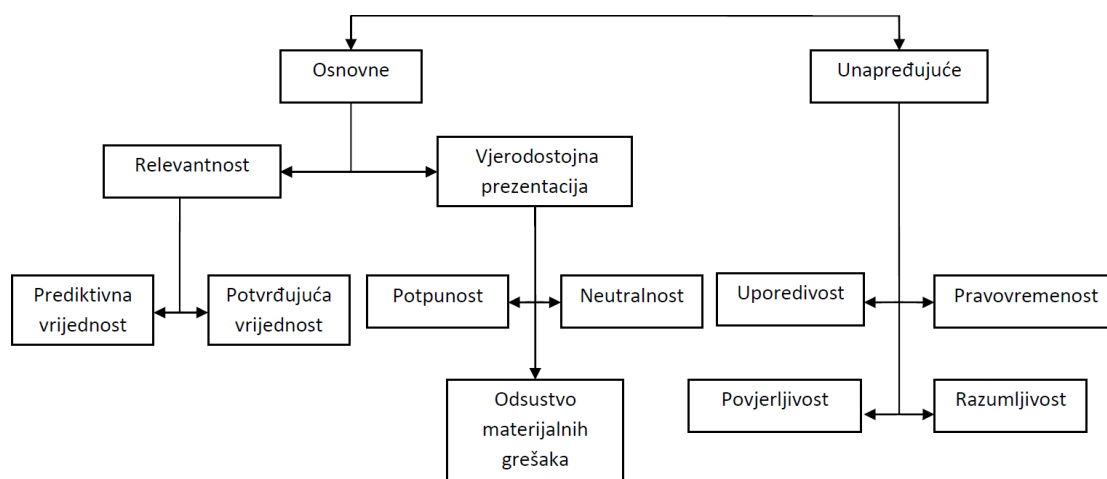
Osnovne

Unapređujuće

Relevantnost

Vjerodostojna prezentacija

Prediktivna vrijednost

Potvrđujuća vrijednost

Potpunost

Neutralnost

Odsustvo materijalnih grešaka

Uporedivost

Pravovremenost

Povjerljivost

Razumljivost